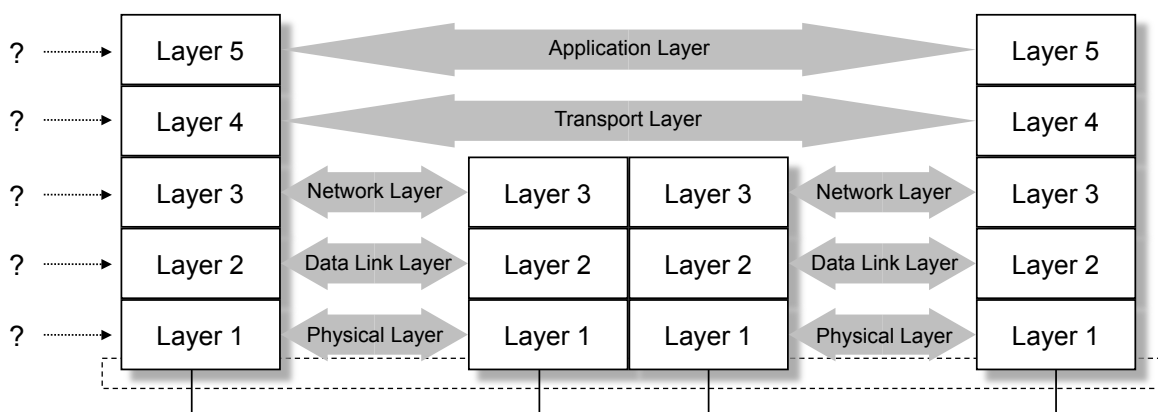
? Layer 5 Application Layer Layer 5

? Layer 4 Transport Layer Layer 4

? Layer 3 Network Layer Layer 3 Layer 3 Network Layer Layer 3

? Layer 2 Data Link Layer Layer 2 Layer 2 Data Link Layer Layer 2

? Layer 1 Physical Layer Layer 1 Layer 1 Physical Layer Layer 1